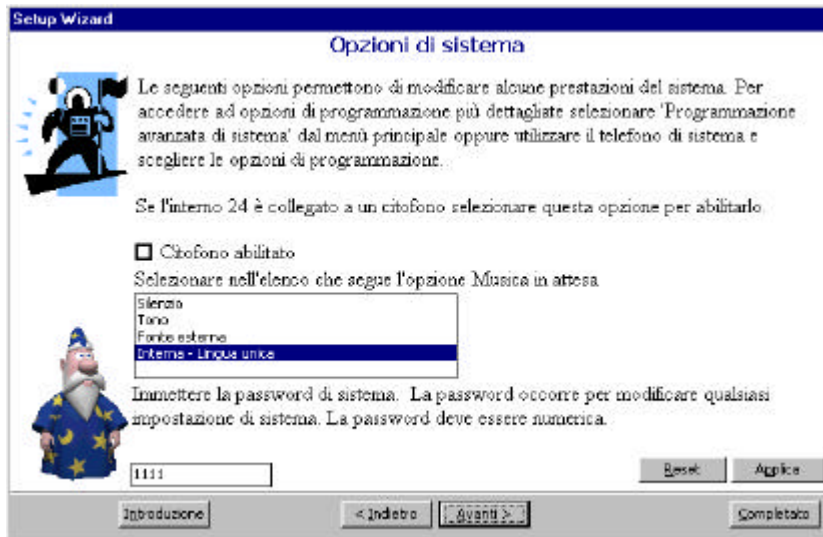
Setup Wizard

Opzioni di sistema

Le seguenti opzioni permettono di modificare alcune prestazioni del sistema. Per accedere ad opzioni di programmazione più dettagliate selezionare 'Programmazione avanzata di sistema' dal menù principale oppure utilizzare il telefono di sistema e scegliere le opzioni di programmazione.

Se l'interno 24 è collegato a un citofono selezionare questa opzione per abilitarlo.

Citofono abilitato

Selezionare nell'elenco che segue l'opzione Musica in attesa

Silenzio
Tono
Fonte esterna
Interno - Lingua unica

Immettere la password di sistema. La password occorre per modificare qualsiasi impostazione di sistema. La password deve essere numerica.

1111

Reset

Applica

Introduzione

< Indietro

Avanti >

Completato